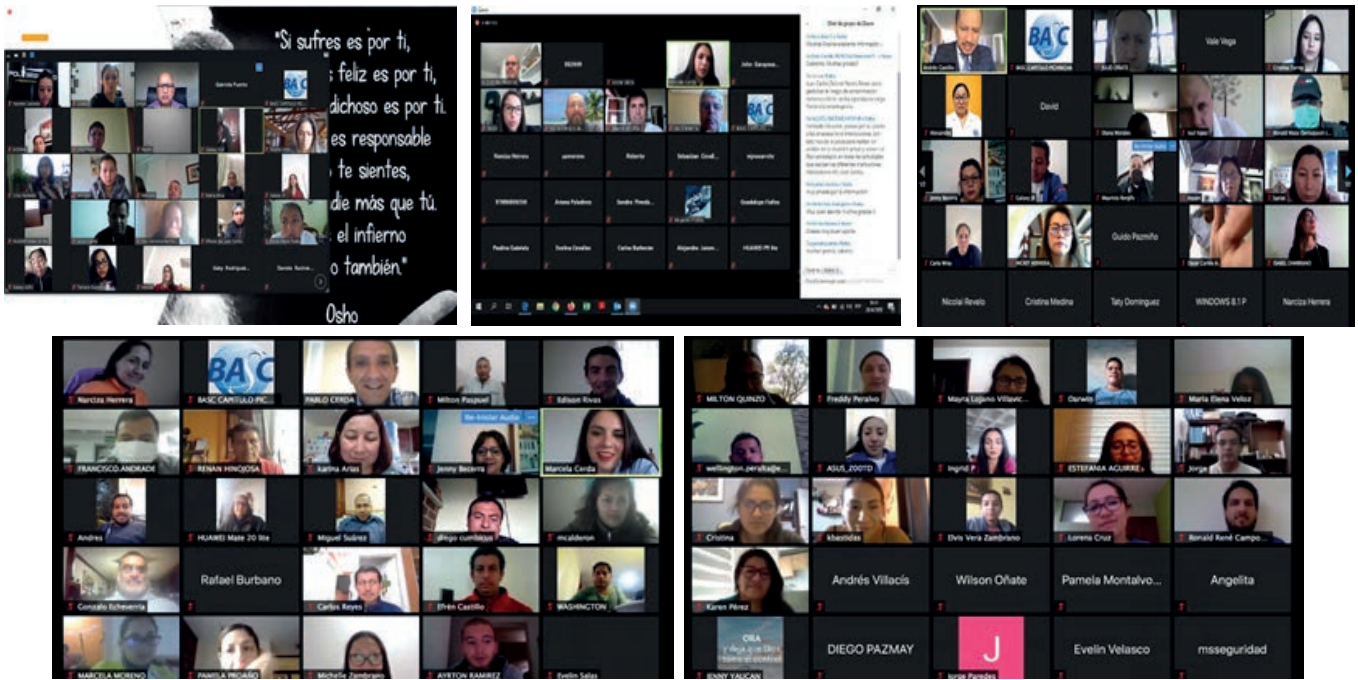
"Si sufres es por ti,
feliz es por ti,
dichoso es por ti.
es responsable
te sientes,
die más que tú.
el infierno
o también."
Osho

Gabriela Puerto
BASC
Daisy Rodríguez
Daniela Bucheli

Zoom
Chat de grupo de Zoom
Romina Herrera
Roberto
Sebastian Cevall
Ariana Paladines
Sandra Prevale
Guadalupe Fiallos
Paulina Gabriela
Evelina Ceballos
Carlos Bastidas
Alejandro Jaram
HUAWEI P9 lite

Martín Castillo
BASC CAPITULO PICHINCHA
Vale Vega
David
Guido Pazmiño
Nicolai Revelo
Cristina Medina
Taty Dominguez
WINDOWS 8.1 P
Narcisa Herrera

Narcisa Herrera
BASC CAPITULO PIC...
PABLO CERDA
Milton Paspuel
Edison Rivas
Re-iniciar Audio
FRANCISCO ANDRADE
RENAN HINOJOSA
karina Arias
Jenny Becerra
Marcela Cerda
Andres
HUAWEI Mate 20 lite
Miguel Suárez
diego cumbicus
mcalderon
Gonzalo Echeverría
Rafael Burbano
Carlos Reyes
Efrén Castillo
WASHINGTON
MARCELA MORENO
PAMELA PROAÑO
Michelle Zambrano
AYRTON RAMIREZ
Evelin Salas

MILTON QUINZO
Freddy Peralvo
Mayra Lojano Villavic...
Oswin
Maria Elena Veloz
wellington.peralta@e...
ASUS_Z00TD
Ingrid P
ESTEFANIA AGUIRRE
Jorge
Cristina
kbastidas
Elvis Vera Zambrano
Lorena Cruz
Ronald René Campo...
Karen Pérez
Andrés Villacís
Wilson Oñate
Pamela Montalvo...
Angelita
ORA y deja que Dios tome el control
JENNY YAUCAN
DIEGO PAZMAY
J
Jorge Paredes
Evelin Velasco
msseguridad